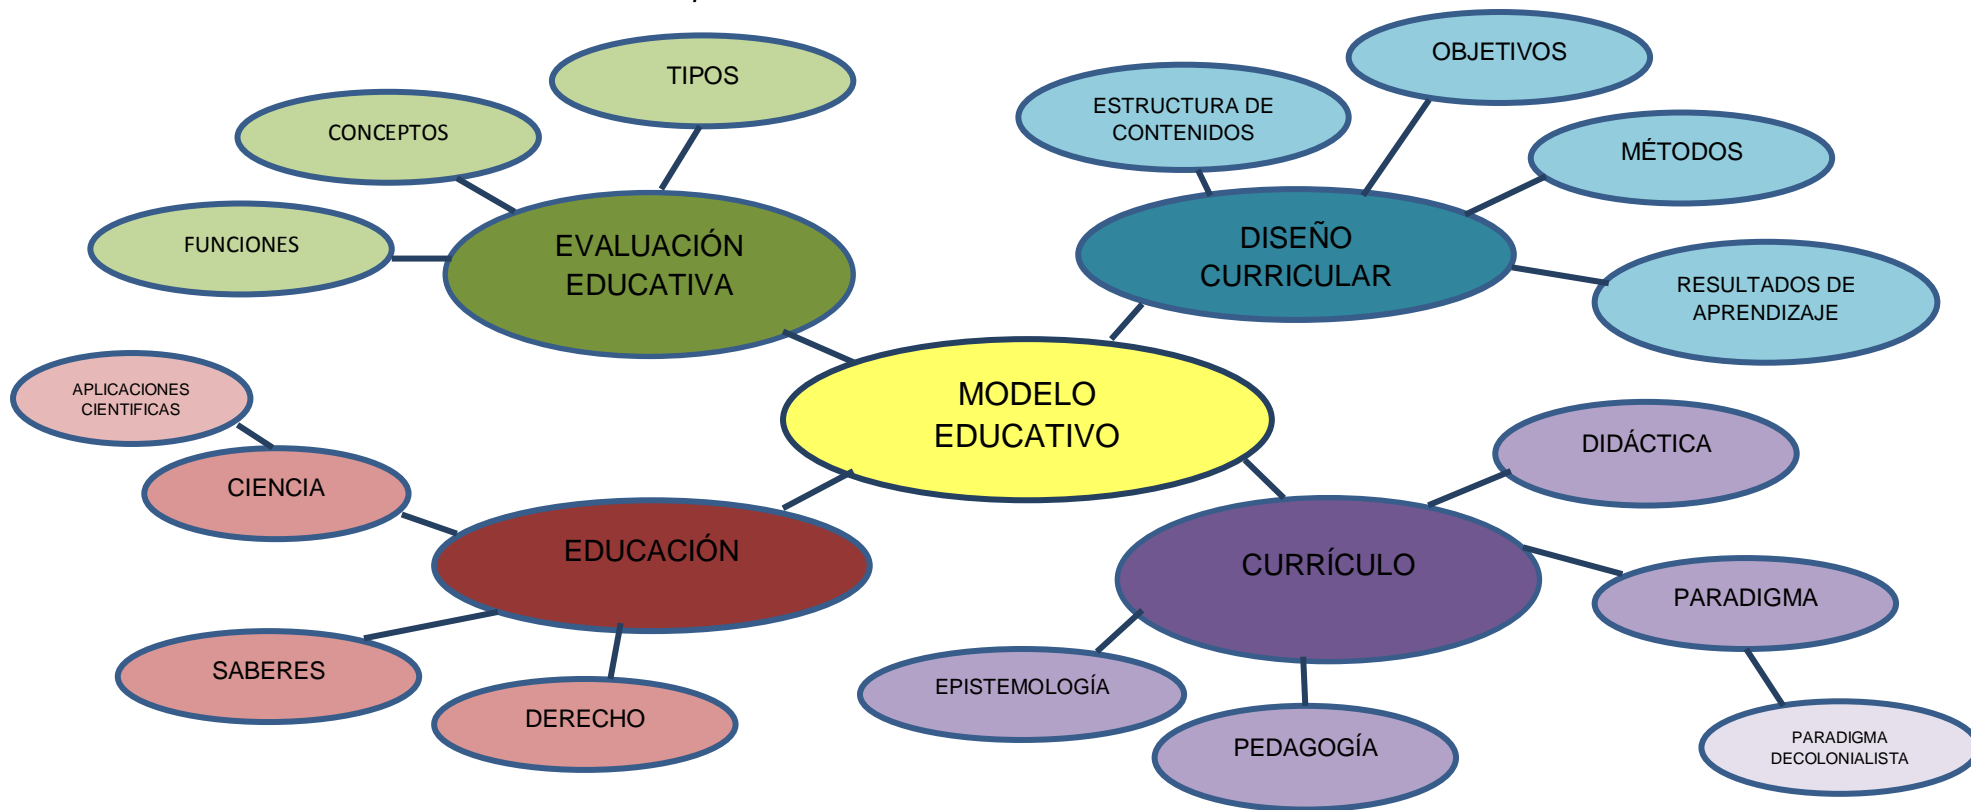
MODELO EDUCATIVO

EVALUACIÓN EDUCATIVA

TIPOS

CONCEPTOS

FUNCIONES

DISEÑO CURRICULAR

ESTRUCTURA DE CONTENIDOS

OBJETIVOS

MÉTODOS

RESULTADOS DE APRENDIZAJE

EDUCACIÓN

CIENCIA

APLICACIONES CIENTIFICAS

SABERES

DERECHO

CURRÍCULO

DIDÁCTICA

PARADIGMA

PARADIGMA DECOLONIALISTA

EPISTEMOLOGÍA

PEDAGOGÍA